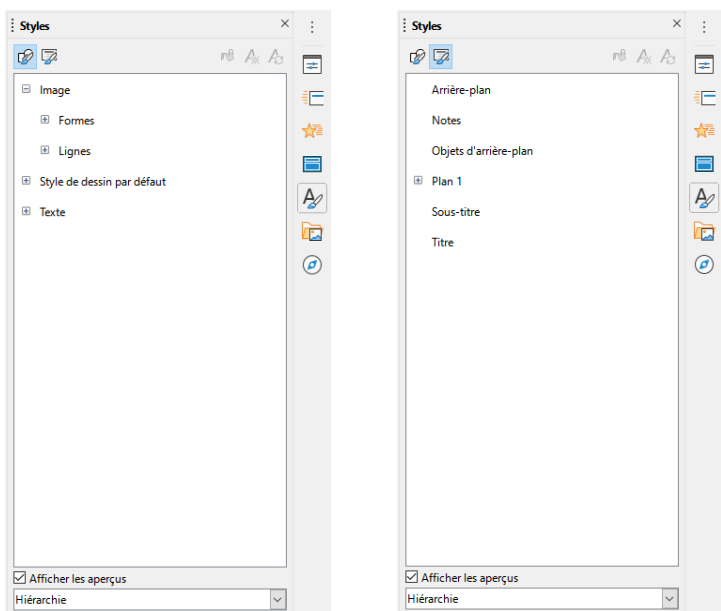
Styles

Image

Formes

Lignes

Style de dessin par défaut

Texte

Afficher les aperçus

Hiérarchie

Styles

Arrière-plan

Notes

Objets d'arrière-plan

Plan 1

Sous-titre

Titre

Afficher les aperçus

Hiérarchie